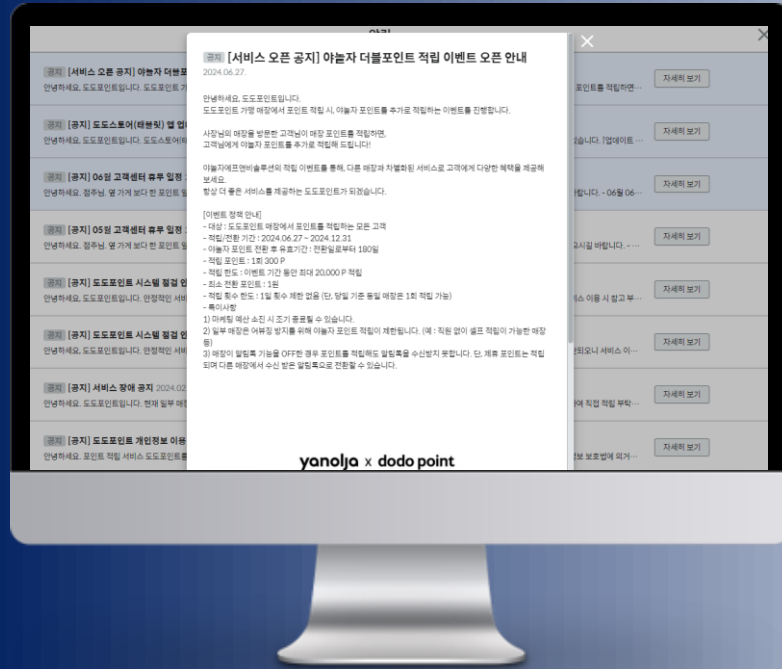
공지 [서비스 오픈 공지] 야놀자 더블포인트 적립 이벤트 오픈 안내
2024.06.27.

안녕하세요, 도도포인트입니다.
도도포인트 가맹 매장에서 포인트 적립 시, 야놀자 포인트를 추가로 적립하는 이벤트를 진행합니다.

사장님의 매장을 방문한 고객님이 매장 포인트를 적립하면,
고객님에게 야놀자 포인트를 추가로 적립해 드립니다!

야놀자에프앤비솔루션의 적립 이벤트를 통해, 다른 매장과 차별화된 서비스로 고객에게 다양한 혜택을 제공해 보세요.
항상 더 좋은 서비스를 제공하는 도도포인트가 되겠습니다.

[이벤트 정책 안내]
- 대상 : 도도포인트 매장에서 포인트를 적립하는 모든 고객
- 적립/전환 기간 : 2024.06.27 ~ 2024.12.31
- 야놀자 포인트 전환 후 유효기간 : 전환일로부터 180일
- 적립 포인트 : 1회 300 P
- 적립 한도 : 이벤트 기간 동안 최대 20,000 P 적립
- 최소 전환 포인트 : 1원
- 적립 횟수 한도 : 1일 횟수 제한 없음 (단, 당일 기준 동일 매장은 1회 적립 가능)
- 특이사항
1) 마케팅 예산 소진 시 조기 종료될 수 있습니다.
2) 일부 매장은 어뷰징 방지를 위해 야놀자 포인트 적립이 제한됩니다. (예 : 직원 없이 셀프 적립이 가능한 매장 등)
3) 매장이 알림톡 기능을 OFF한 경우 포인트를 적립해도 알림톡을 수신받지 못합니다. 단, 제휴 포인트는 적립되며 다른 매장에서 수신 받은 알림톡으로 전환할 수 있습니다.

yanolja x dodo point

공지 [서비스 오픈 공지] 야놀자 더블포
안녕하세요, 도도포인트입니다. 도도포인트 가 ... 포인트를 적립하면...
자세히 보기
공지 [공지] 도도스토어(태블릿) 앱 업
안녕하세요, 도도포인트입니다. 도도스토어(t ... 습니다. [업데이트 ...
자세히 보기
공지 [공지] 06월 고객센터 휴무 일정
안녕하세요, 점주님. 몇 가지 보다 한 포인트 ... 립니다. - 06월 06...
자세히 보기
공지 [공지] 05월 고객센터 휴무 일정
안녕하세요, 점주님. 몇 가지 보다 한 포인트 ... 리십 바랍니다. - ...
자세히 보기
공지 [공지] 도도포인트 시스템 점검 안
안녕하세요, 도도포인트입니다. 안정적인 서비 ... 스 이용 시 참고 부...
자세히 보기
공지 [공지] 도도포인트 시스템 점검 안
안녕하세요, 도도포인트입니다. 안정적인 서비 ... 되오니 서비스 이...
자세히 보기
공지 [공지] 서비스 장애 공지 2024.02
안녕하세요, 도도포인트입니다. 현재 일부 매 ... 에 직접 적립 부탁...
자세히 보기
공지 [공지] 도도포인트 개인정보 이용
안녕하세요. 포인트 적립 서비스 도도포인트를 ... 보 보호법에 의거...
자세히 보기